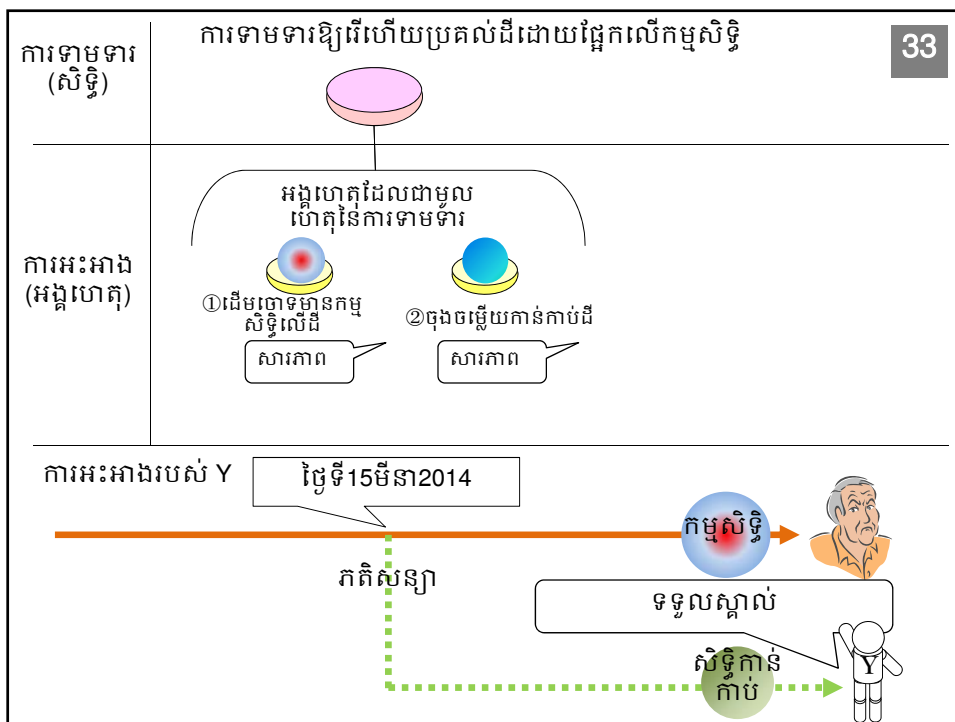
ការទាមទារ (សិទ្ធិ)

ការទាមទារឱ្យរើហើយប្រគល់ដីដោយផ្អែកលើកម្មសិទ្ធិ

33

ការអះអាង (អង្គហេតុ)

អង្គហេតុដែលជាមូលហេតុនៃការទាមទារ

①ដើមចោទមានកម្មសិទ្ធិលើដី

②ចុងចម្លើយកាន់កាប់ដី

សារភាព

សារភាព

ការអះអាងរបស់ Y

ថ្ងៃទី15មីនា2014

កម្មសិទ្ធិ

ភតិសន្យា

ទទួលស្គាល់

សិទ្ធិកាន់កាប់

Y